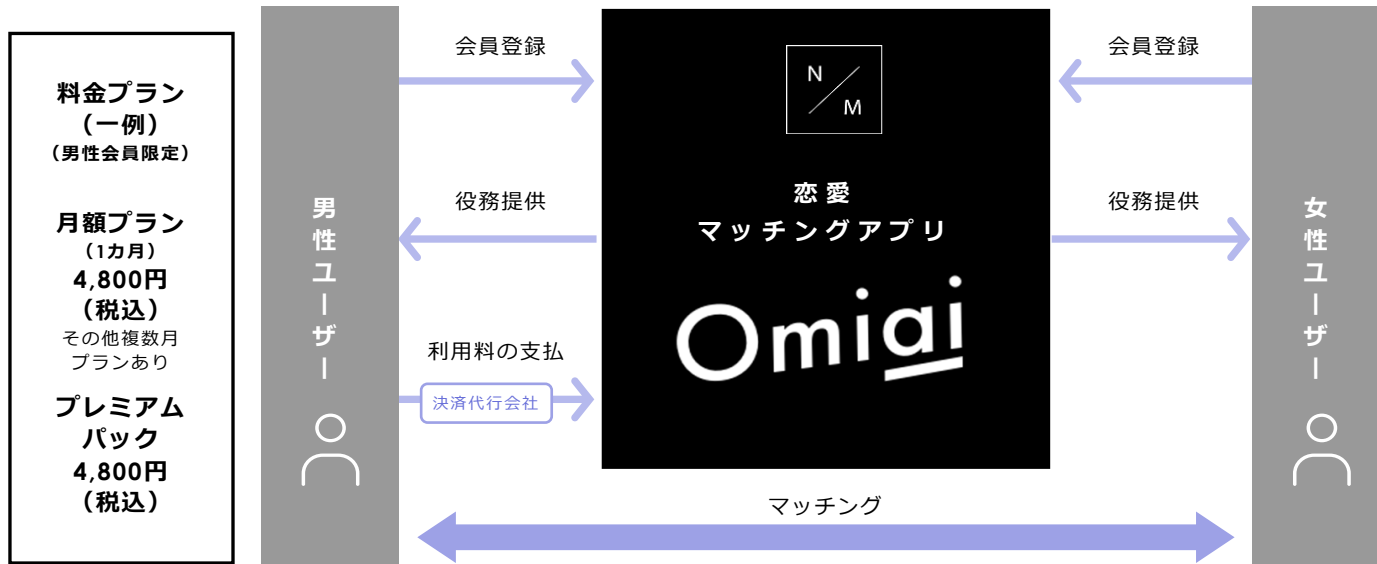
料金プラン
（一例）
（男性会員限定）

月額プラン
（1カ月）
4,800円
（税込）
その他複数月
プランあり

プレミアム
パック
4,800円
（税込）

男性ユーザー

会員登録

役務提供

利用料の支払

決済代行会社

N
M

恋愛
マッチングアプリ

Omiai

会員登録

役務提供

女性ユーザー

マッチング